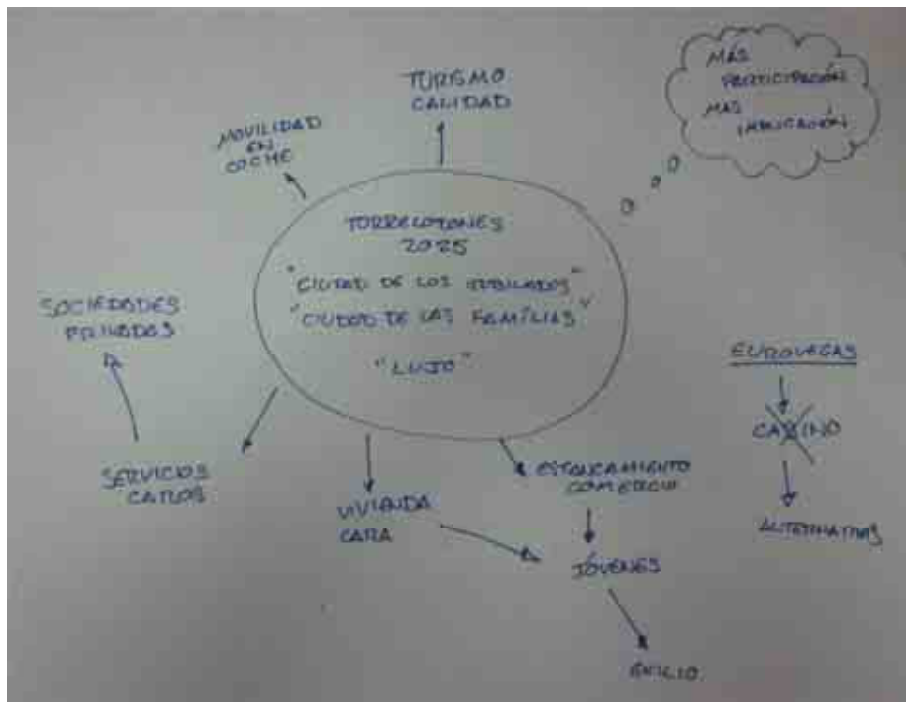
TURISMO CALIDAD

MOVILIDAD EN COCHE

MÁS PARTICIPACIÓN MÁS IMPLICACIÓN

TORRELODONES 2025

"CIUDAD DE LOS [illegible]"
"CIUDAD DE LAS FAMILIAS"

"LUJO"

SOCIEDADES PRIVADAS

SERVICIOS CAROS

VIVIENDA CARA

ESTANCAMIENTO COMERCIO

JÓVENES

EXILIO

EUROVEGAS

CASINO

ALTERNATIVAS